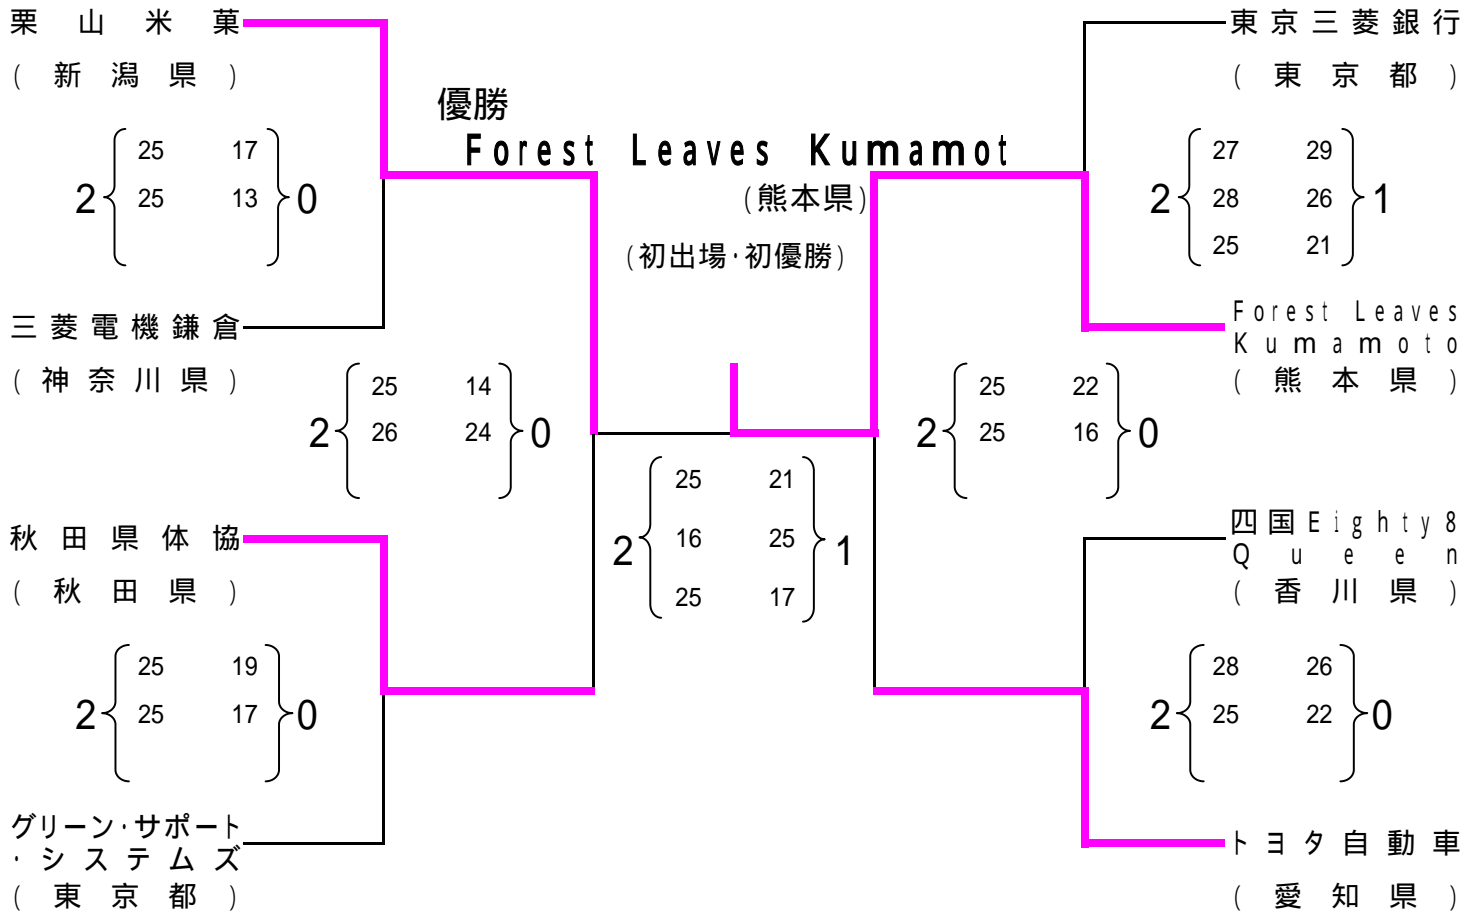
栗山米菓
（新潟県）

2 25 17 / 25 13 0

三菱電機鎌倉
（神奈川県）

2 25 14 / 26 24 0

秋田県体協
（秋田県）

2 25 19 / 25 17 0

グリーン・サポート・システムズ
（東京都）

優勝
Forest Leaves Kumamot
（熊本県）
（初出場・初優勝）

2 25 21 / 16 25 / 25 17 1

東京三菱銀行
（東京都）

2 27 29 / 28 26 / 25 21 1

Forest Leaves Kumamoto
（熊本県）

2 25 22 / 25 16 0

四国Eighty 8 Queen
（香川県）

2 28 26 / 25 22 0

トヨタ自動車
（愛知県）